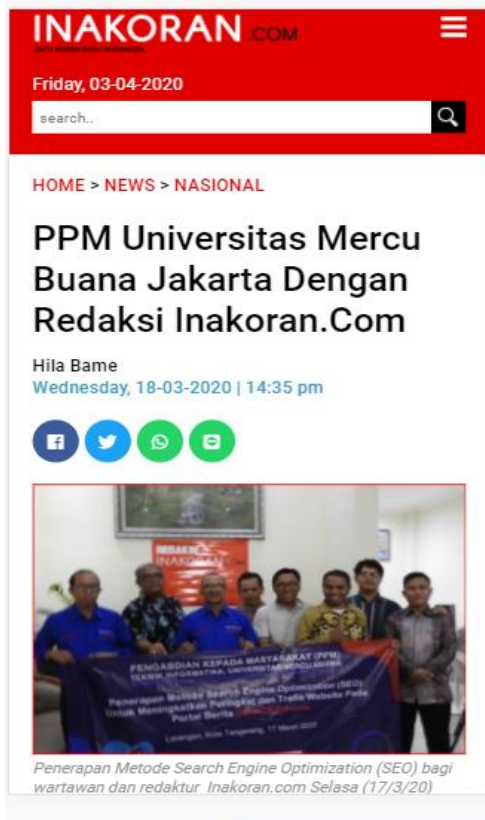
INAKORAN.COM

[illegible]

Friday, 03-04-2020

search..

HOME > NEWS > NASIONAL

PPM Universitas Mercu Buana Jakarta Dengan Redaksi Inakoran.Com

Hila Bame
Wednesday, 18-03-2020 | 14:35 pm

REDAKSI INAKORAN

PENGABDIAN KEPADA MASYARAKAT (PPM)
TEKNIK INFORMATIKA, UNIVERSITAS MERCU BUANA

Penerapan Metode Search Engine Optimization (SEO) Untuk Meningkatkan Peringkat dan Trafik Website Pada Portal Berita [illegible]

Larangan, Kota Tangerang, 17 Maret 2020

Penerapan Metode Search Engine Optimization (SEO) bagi wartawan dan redaktur Inakoran.com Selasa (17/3/20)